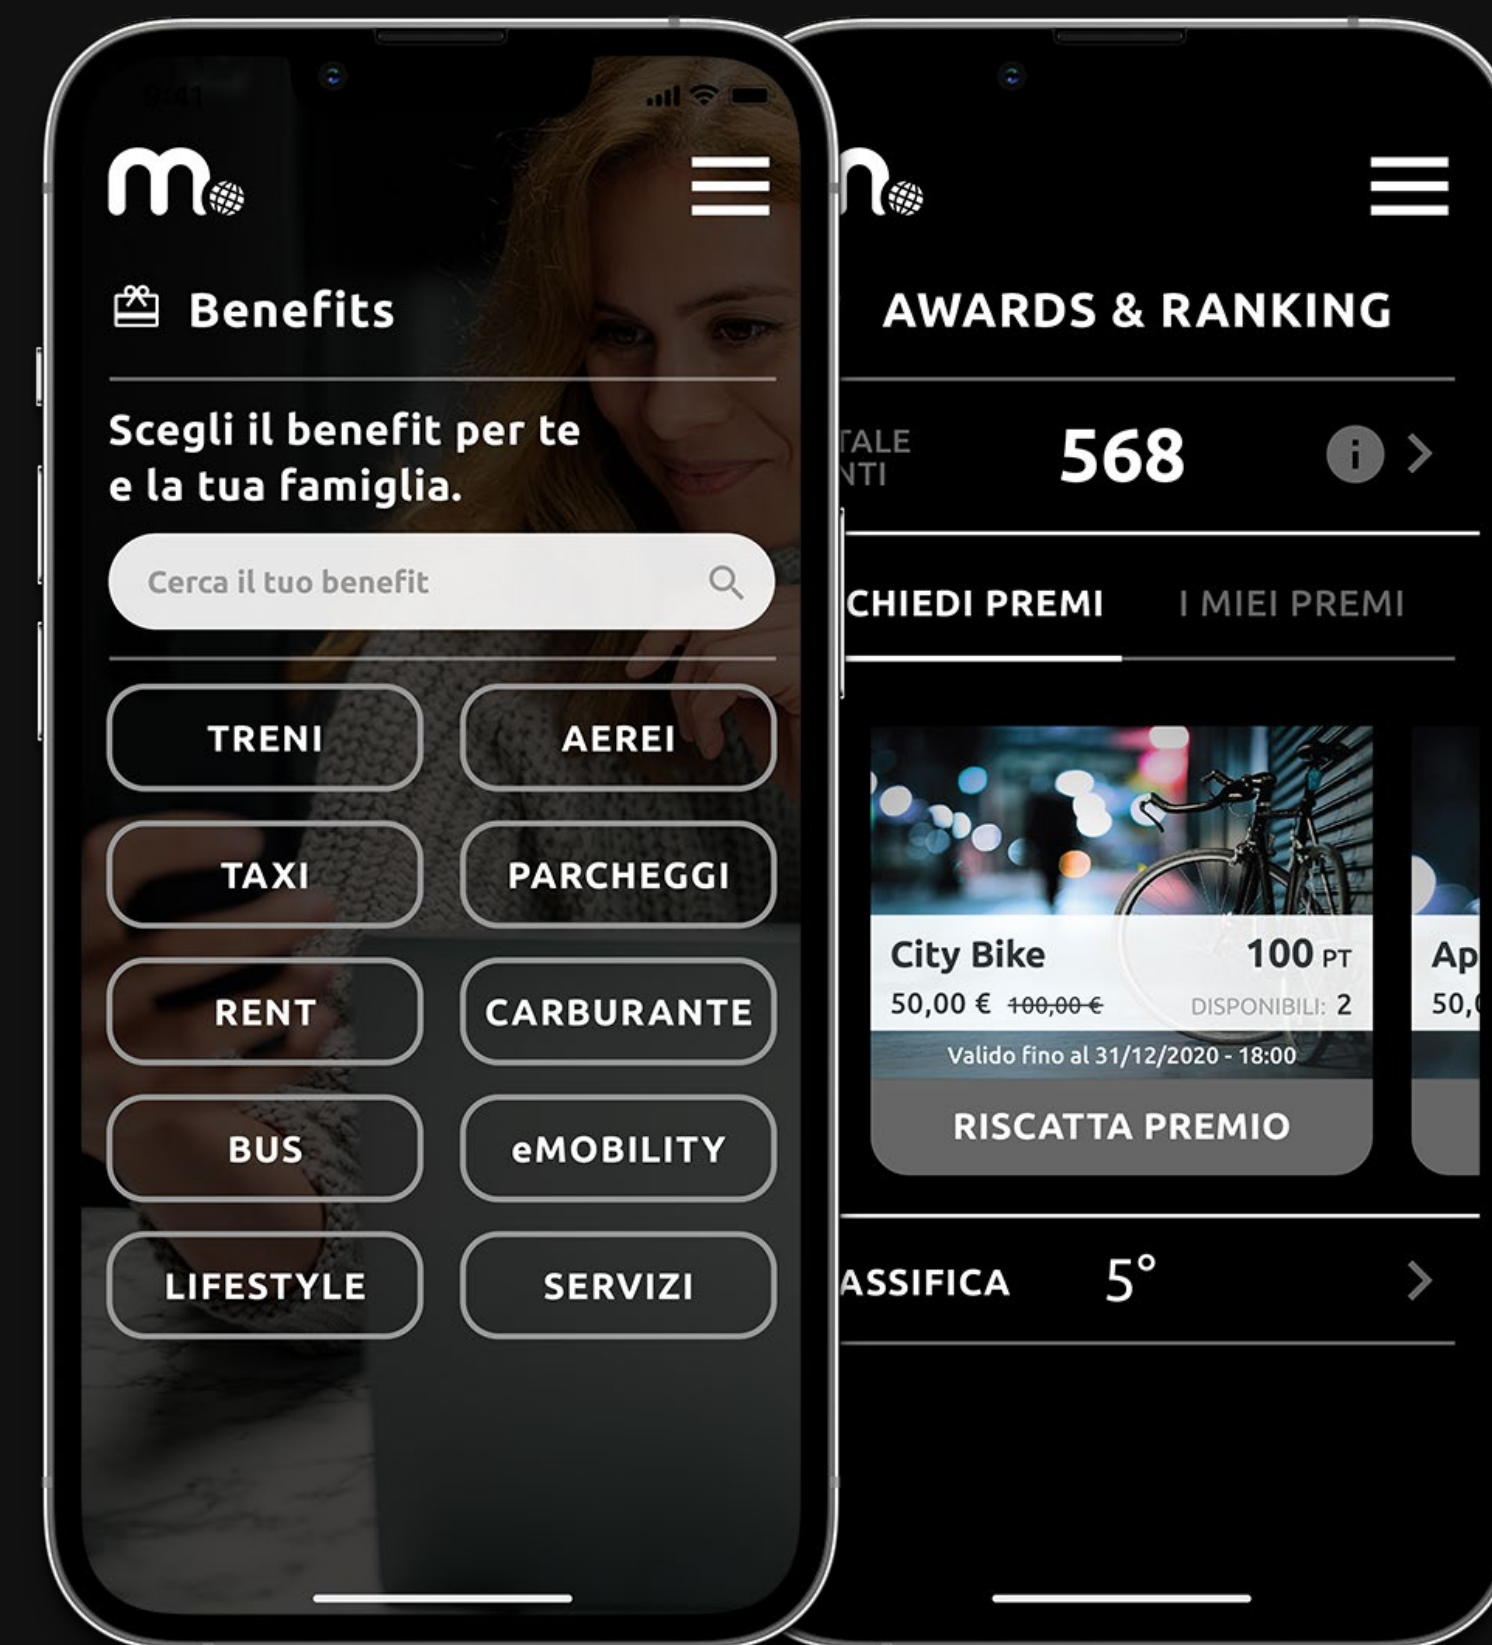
9:41

m

Benefits

Scegli il benefit per te e la tua famiglia.

Cerca il tuo benefit

TRENI
AEREI
TAXI
PARCHEGGI
RENT
CARBURANTE
BUS
eMOBILITY
LIFESTYLE
SERVIZI

AWARDS & RANKING

TALE
NTI
568

CHIEDI PREMI
I MIEI PREMI

City Bike
100 PT
50,00 € ~~100,00 €~~
DISPONIBILI: 2
Valido fino al 31/12/2020 - 18:00
RISCATTA PREMIO

Ap
50,

ASSIFICA
5°